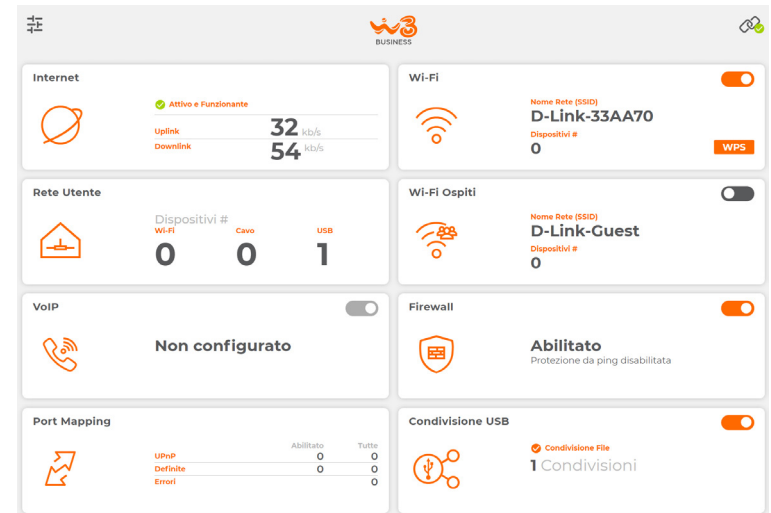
W3 BUSINESS

Internet

Attivo e Funzionante

Uplink 32 kb/s
Downlink 54 kb/s

Wi-Fi

Nome Rete (SSID)
D-Link-33AA70
Dispositivi #
0

WPS

Rete Utente

Dispositivi #

| Wi-Fi | Cavo | USB |
|---|---|---|
| 0 | 0 | 1 |

Wi-Fi Ospiti

Nome Rete (SSID)
D-Link-Guest
Dispositivi #
0

VoIP

Non configurato

Firewall

Abilitato
Protezione da ping disabilitata

Port Mapping

| | Abilitato | Tutte |
|---|---|---|
| UPnP | 0 | 0 |
| Definite | 0 | 0 |
| Errori | | 0 |

Condivisione USB

Condivisione File
1 Condivisioni